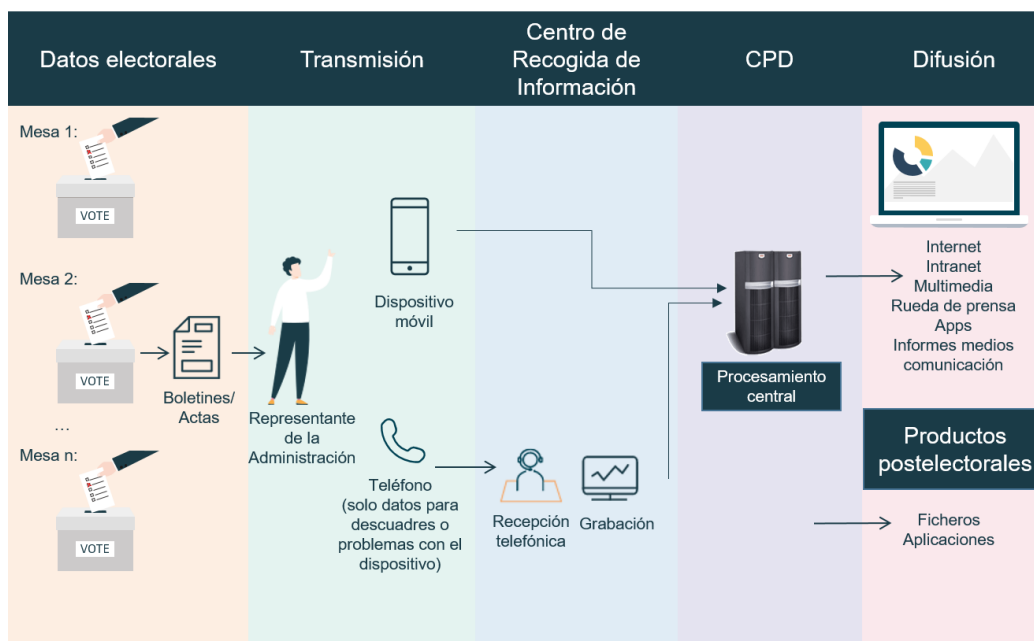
Datos electorales

Transmisión

Centro de Recogida de Información

CPD

Difusión

Mesa 1:

VOTE

Mesa 2:

VOTE

Boletines/ Actas

...

Mesa n:

VOTE

Representante de la Administración

Dispositivo móvil

Teléfono (solo datos para descuadres o problemas con el dispositivo)

Recepción telefónica

Grabación

Procesamiento central

Internet
Intranet
Multimedia
Rueda de prensa
Apps
Informes medios comunicación

Productos postelectorales

Ficheros
Aplicaciones